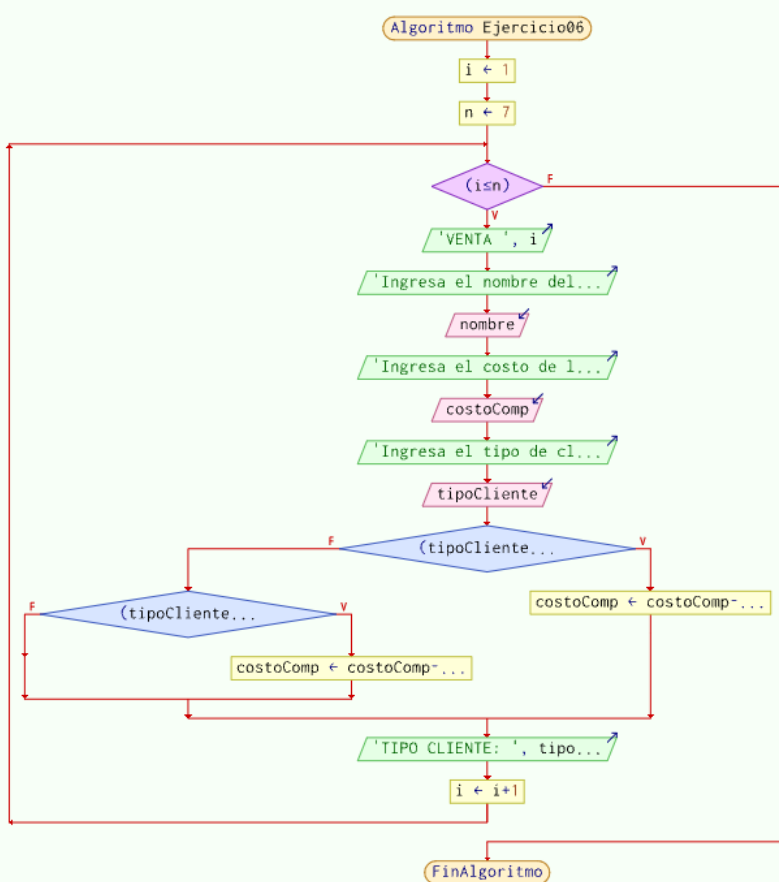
Algoritmo Ejercicio06

i ← 1

n ← 7

(i≤n)

F

V

'VENTA ', i

'Ingresa el nombre del...

nombre

'Ingresa el costo de l...

costoComp

'Ingresa el tipo de cl...

tipoCliente

F

(tipoCliente...

V

F

(tipoCliente...

V

costoComp ← costoComp-...

costoComp ← costoComp-...

'TIPO CLIENTE: ', tipo...

i ← i+1

FinAlgoritmo